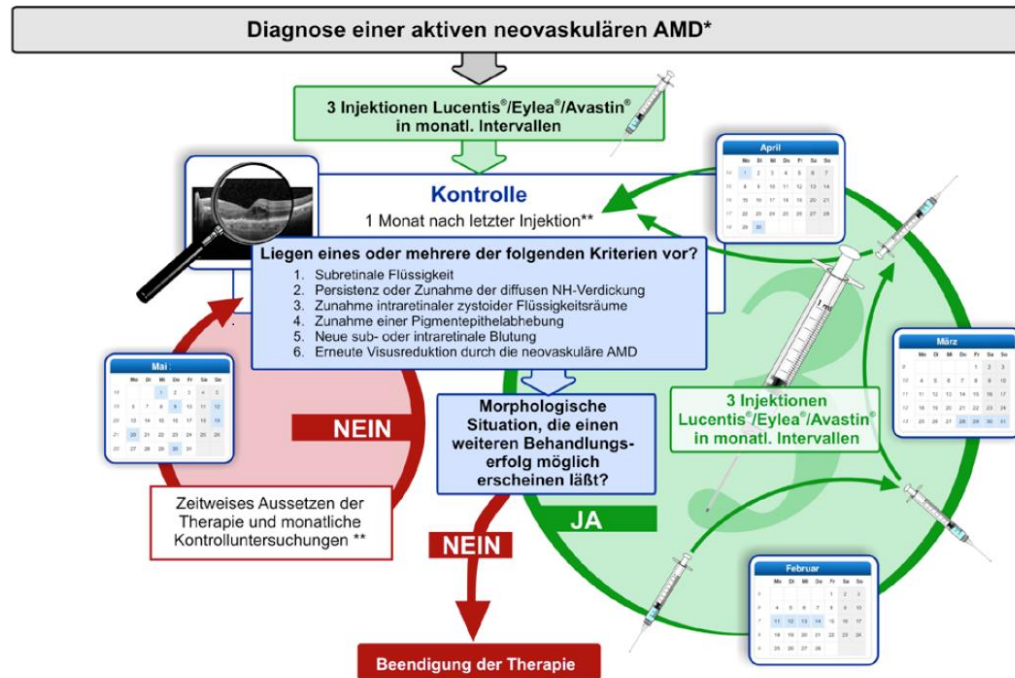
Diagnose einer aktiven neovaskulären AMD*

3 Injektionen Lucentis®/Eylea®/Avastin® in monatl. Intervallen

Kontrolle

1 Monat nach letzter Injektion**

Liegen eines oder mehrere der folgenden Kriterien vor?

1. Subretinale Flüssigkeit
2. Persistenz oder Zunahme der diffusen NH-Verdickung
3. Zunahme intraretinaler zystoider Flüssigkeitsräume
4. Zunahme einer Pigmentepithelabhebung
5. Neue sub- oder intraretinale Blutung
6. Erneute Visusreduktion durch die neovaskuläre AMD

April

Mai

März

Februar

NEIN

Morphologische Situation, die einen weiteren Behandlungserfolg möglich erscheinen läßt?

3 Injektionen Lucentis®/Eylea®/Avastin® in monatl. Intervallen

Zeitweises Aussetzen der Therapie und monatliche Kontrolluntersuchungen **

JA

NEIN

Beendigung der Therapie